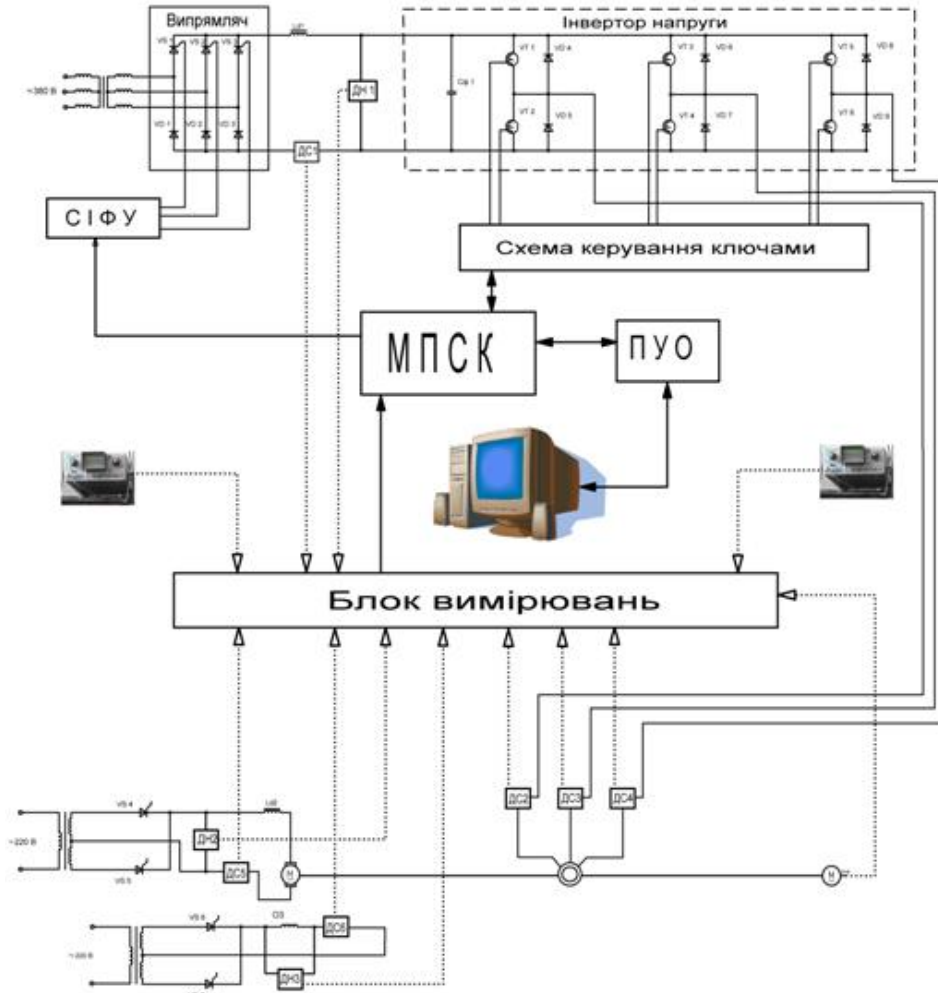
Випрямляч

Інвертор напруги

~380 В

VS 1 VS 2 VS 3

VD 1 VD 2 VD 3

ДН 1

ДС1

Ср 1

VT 1 VD 4

VT 2 VD 5

VT 3 VD 6

VT 4 VD 7

VT 5 VD 8

VT 6 VD 9

СІФУ

Схема керування ключами

МПСК

ПУО

Блок вимірювань

~220 В

VS 4

VS 5

ДН5

ДС5

ДС2

ДС3

ДС4

М

М

~220 В

VS 6

ДС6

ДН3